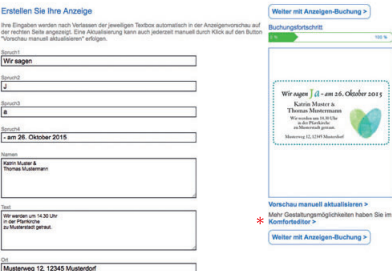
Erstellen Sie Ihre Anzeige

Ihre Eingaben werden nach Verlassen der jeweiligen Textbox automatisch in der Anzeigenvorschau auf der rechten Seite angezeigt. Eine Aktualisierung kann auch jederzeit manuell durch Klick auf den Button "Vorschau manuell aktualisieren" erfolgen.

Spruch1
Wir sagen

Spruch2
J

Spruch3
a

Spruch4
- am 26. Oktober 2015

Namen
Katrin Muster &
Thomas Mustermann

Text
Wir werden um 14.30 Uhr
in der Pfarrkirche
zu Musterstadt getraut.

Ort
Musterweg 12, 12345 Musterdorf

Weiter mit Anzeigen-Buchung >

Buchungsfortschritt
0 %
100 %

Wir sagen Ja - am 26. Oktober 2015
Katrin Muster &
Thomas Mustermann
Wir werden um 14.30 Uhr
in der Pfarrkirche
zu Musterstadt getraut.
Musterweg 12, 12345 Musterdorf

Vorschau manuell aktualisieren >

Mehr Gestaltungsmöglichkeiten haben Sie im Komfortbereich >

Weiter mit Anzeigen-Buchung >